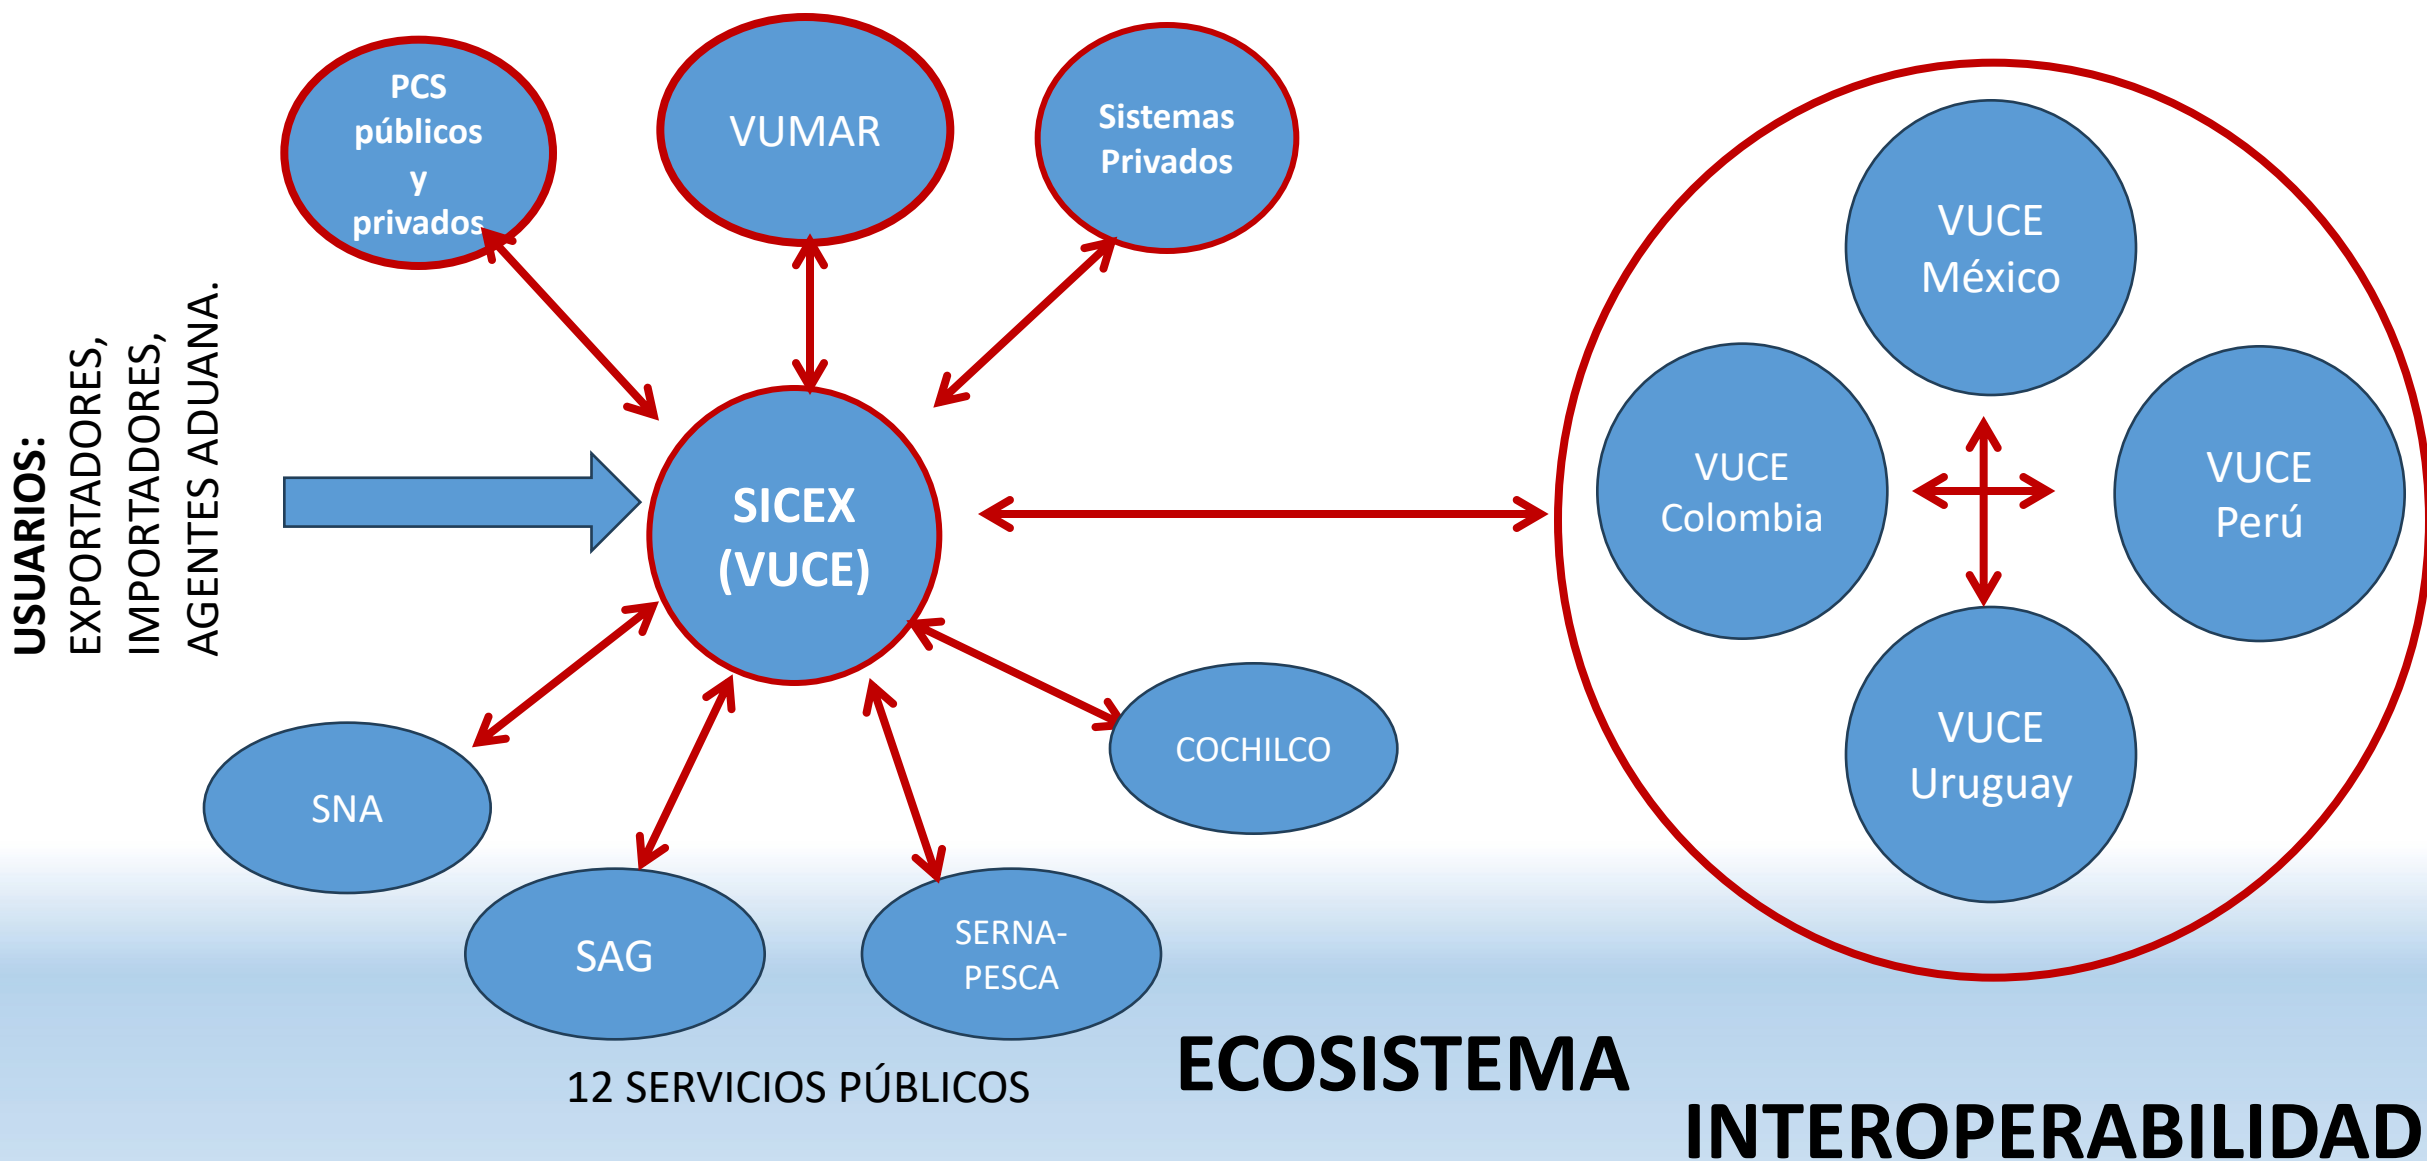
USUARIOS:
EXPORTADORES,
IMPORTADORES,
AGENTES ADUANA.

PCS públicos y privados

VUMAR

Sistemas Privados

SICEX (VUCE)

SNA

SAG

SERNA-PESCA

COCHILCO

12 SERVICIOS PÚBLICOS

VUCE México

VUCE Colombia

VUCE Perú

VUCE Uruguay

ECOSISTEMA

INTEROPERABILIDAD